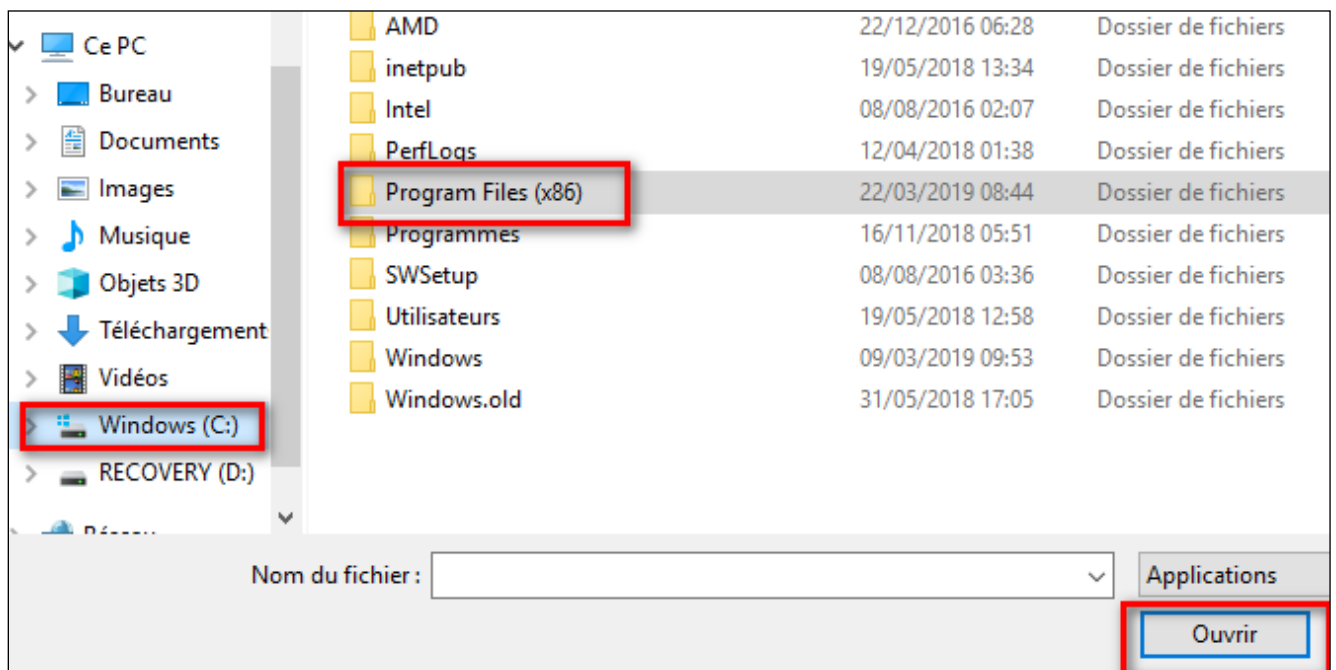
Ce PC
Bureau
Documents
Images
Musique
Objets 3D
Téléchargement
Vidéos
Windows (C:)
RECOVERY (D:)
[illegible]

| | | |
|---|---|---|
| AMD | 22/12/2016 06:28 | Dossier de fichiers |
| inetpub | 19/05/2018 13:34 | Dossier de fichiers |
| Intel | 08/08/2016 02:07 | Dossier de fichiers |
| PerfLogs | 12/04/2018 01:38 | Dossier de fichiers |
| Program Files (x86) | 22/03/2019 08:44 | Dossier de fichiers |
| Programmes | 16/11/2018 05:51 | Dossier de fichiers |
| SWSetup | 08/08/2016 03:36 | Dossier de fichiers |
| Utilisateurs | 19/05/2018 12:58 | Dossier de fichiers |
| Windows | 09/03/2019 09:53 | Dossier de fichiers |
| Windows.old | 31/05/2018 17:05 | Dossier de fichiers |

Nom du fichier :
Applications
Ouvrir